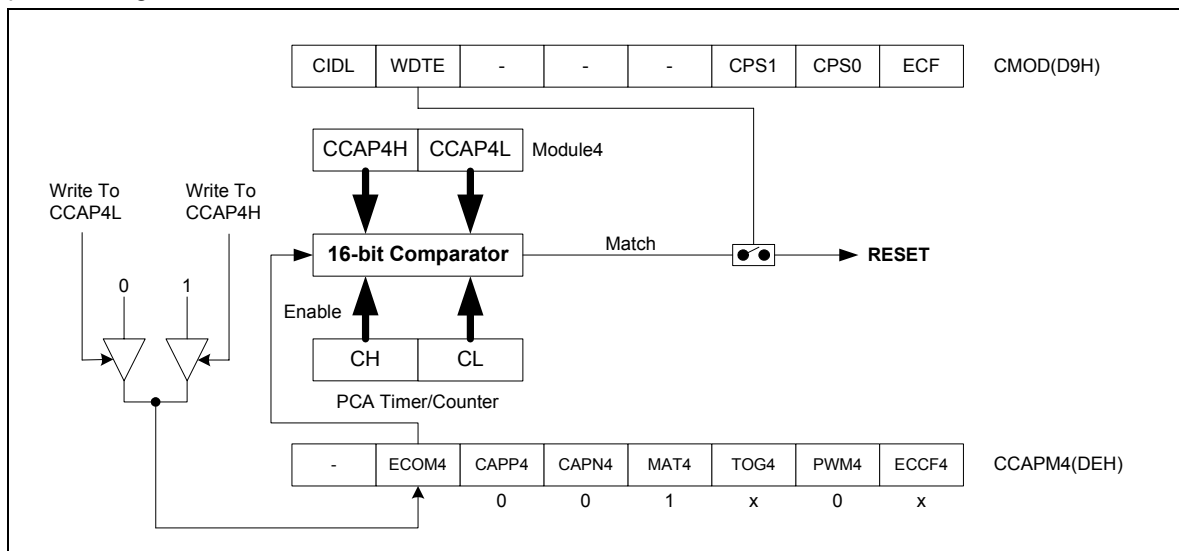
| CIDL | WDTE | - | - | - | CPS1 | CPS0 | ECF |
|---|---|---|---|---|---|---|---|

CMOD(D9H)

CCAP4H CCAP4L Module4

Write To CCAP4L

Write To CCAP4H

16-bit Comparator

Match

RESET

0 1

Enable

CH CL

PCA Timer/Counter

| - | ECOM4 | CAPP4 | CAPN4 | MAT4 | TOG4 | PWM4 | ECCF4 |
|---|---|---|---|---|---|---|---|
| | | 0 | 0 | 1 | x | 0 | x |

CCAPM4(DEH)